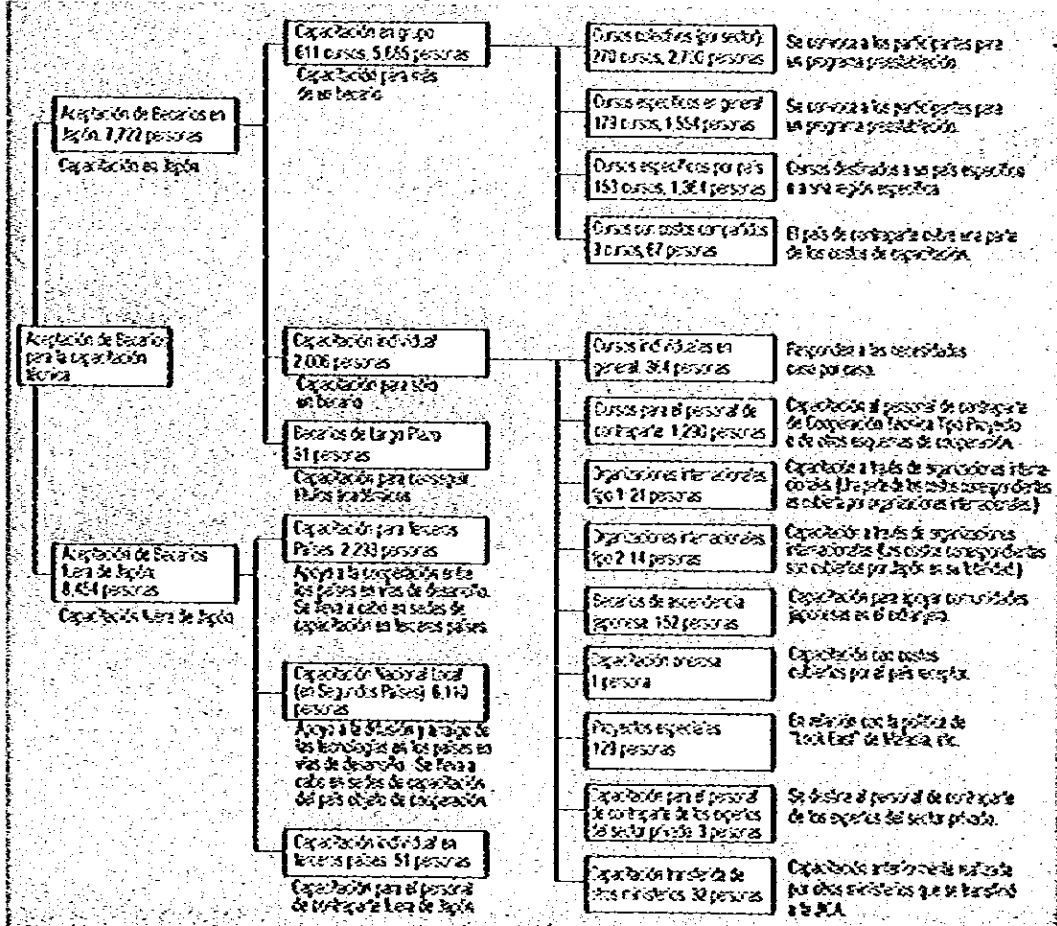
Aceptación de Becarios para la capacitación técnica

Aceptación de Becarios en Japón, 7,722 personas
Capacitación en Japón

Capacitación en grupo 611 cursos, 5,685 personas
Capacitación para más de un becario

Cursos colectivos (por sector) 270 cursos, 2,700 personas
Se convoca a los participantes para un programa preestablecido.

Cursos específicos en general 179 cursos, 1,554 personas
Se convoca a los participantes para un programa preestablecido.

Cursos específicos por país 159 cursos, 1,364 personas
Cursos destinados a un país específico o a una región específica.

Cursos con costos compartidos 3 cursos, 67 personas
El país de contraparte cubre una parte de los costos de capacitación.

Capacitación individual 2,006 personas
Capacitación para sólo un becario

Cursos individuales en general, 364 personas
Responden a las necesidades caso por caso.

Cursos para el personal de contraparte, 1,230 personas
Capacitación al personal de contraparte de Cooperación Técnica Tipo Proyecto o de otros esquemas de cooperación.

Organizaciones internacionales tipo 1: 21 personas
Capacitación a través de organizaciones internacionales (Una parte de los costos correspondientes es cubierta por organizaciones internacionales.)

Organizaciones internacionales tipo 2: 14 personas
Capacitación a través de organizaciones internacionales (Los costos correspondientes son cubiertos por Japón en su totalidad.)

Becarios de ascendencia japonesa, 152 personas
Capacitación para apoyar comunidades japonesas en el extranjero.

Capacitación onerosa 1 persona
Capacitación con costos cubiertos por el país receptor.

Proyectos especiales 129 personas
En relación con la política de "Look East" de Malasia, etc.

Capacitación para el personal de contraparte de los expertos del sector privado 3 personas
Se dirige al personal de contraparte de los expertos del sector privado.

Capacitación transferida de otros ministerios 32 personas
Capacitación anteriormente realizada por otros ministerios que se transfirió a la JICA.

Becarios de Largo Plazo 31 personas
Capacitación para conseguir títulos académicos

Aceptación de Becarios fuera de Japón 8,454 personas
Capacitación fuera de Japón

Capacitación para Terceros Países 2,293 personas
Apoyo a la cooperación entre los países en vías de desarrollo. Se lleva a cabo en sedes de capacitación en terceros países.

Capacitación Nacional Local (en Segundos Países) 6,110 personas
Apoyo a la difusión y arraigo de las tecnologías en los países en vías de desarrollo. Se lleva a cabo en sedes de capacitación del país objeto de cooperación.

Capacitación individual en terceros países 51 personas
Capacitación para el personal de contraparte fuera de Japón